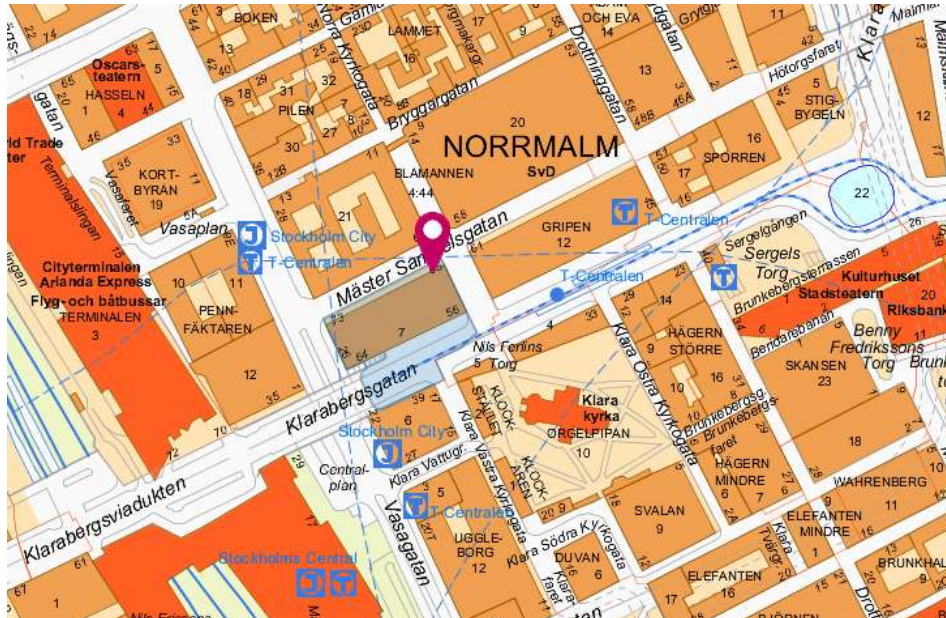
BOKEN
LAMMET
OCH EVA
Oscars-teatern
HASSELN
PILEN
Bryggargatan
NORRMALM
SvD
BLÅMANNEN
4:44
KORT-BYRÅN
19
rld Trade
Terminalslingan
Vasaplan
Stockholm City
T-Centralen
Mäster Samuelsgatan
GRIPEN
12
T-Centralen
SPORREN
STIG-BYGELN
Hötorgsfaret
Sergelgången
Sergels Torg
Kulturhuset
Stadsteatern
Riksbank
Cityterminalen
Arlanda Express
Flyg- och båtbussar
TERMINALEN
PENN-FÄKTAREN
7
Nils Ferlins Torg
Klara Östra Kyrkogata
HÄGERN STÖRRE
SKANSEN
23
Benny Fredrikssons Torg
Klarabergsgatan
Stockholm City
KLOCK-STAPELN
Klara kyrka
ORGELPIPAN
10
HÄGERN MINDRE
Brunkebergsfaret
18
WAHRENBERG
Central-plan
Klara Vattug.
Klara Västra Kyrkogata
KLOCK-AREN
T-Centralen
SVALAN
9
ELEFANTEN MINDRE
Klarabergsviadukten
Vasagatan
UGGLE-BORG
12
DUVAN
6
Klara Södra Kyrkogata
ELEFANTEN
16
BRUNKHAL
Stockholms Central
22
12
3
20
13
16